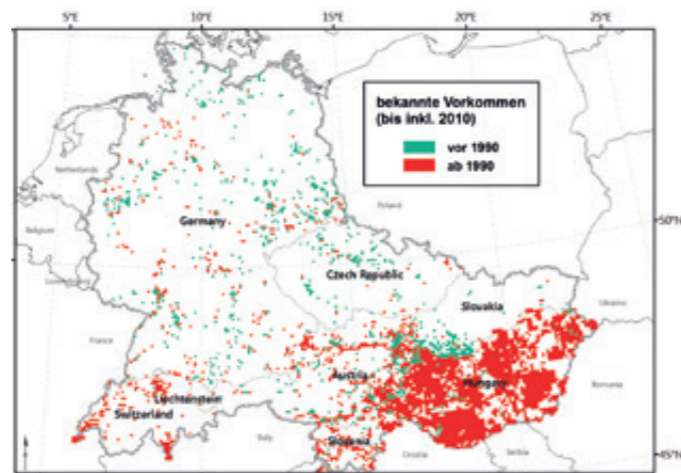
5°E
10°E
15°E
20°E
25°E

bekannte Vorkommen (bis inkl. 2010)
vor 1990
ab 1990

Netherlands
Germany
Poland
Belgium
Luxembourg
Czech Republic
Slovakia
Ukraine
France
Liechtenstein
Austria
Hungary
Romania
Switzerland
Slovenia
Italy
Croatia
Serbia

50°N
45°N